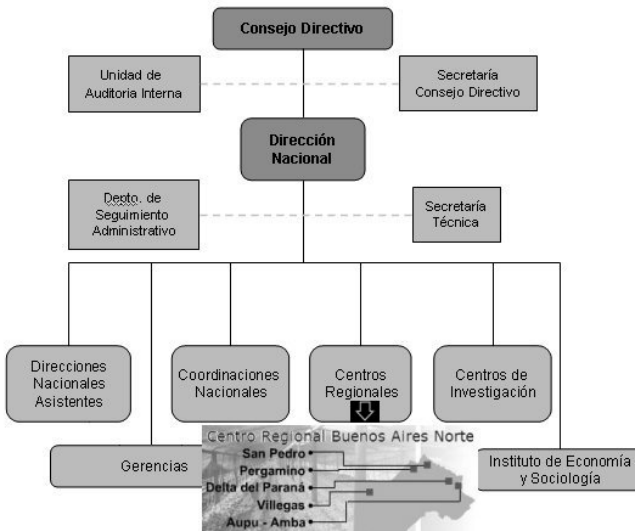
Consejo Directivo

Unidad de Auditoria Interna

Secretaría Consejo Directivo

Dirección Nacional

Depto. de Seguimiento Administrativo

Secretaría Técnica

Direcciones Nacionales Asistentes

Coordinaciones Nacionales

Centros Regionales

Centros de Investigación

Gerencias

Centro Regional Buenos Aires Norte

San Pedro

Pergamino

Delta del Paraná

Villegas

Aupu - Amba

Instituto de Economía y Sociología